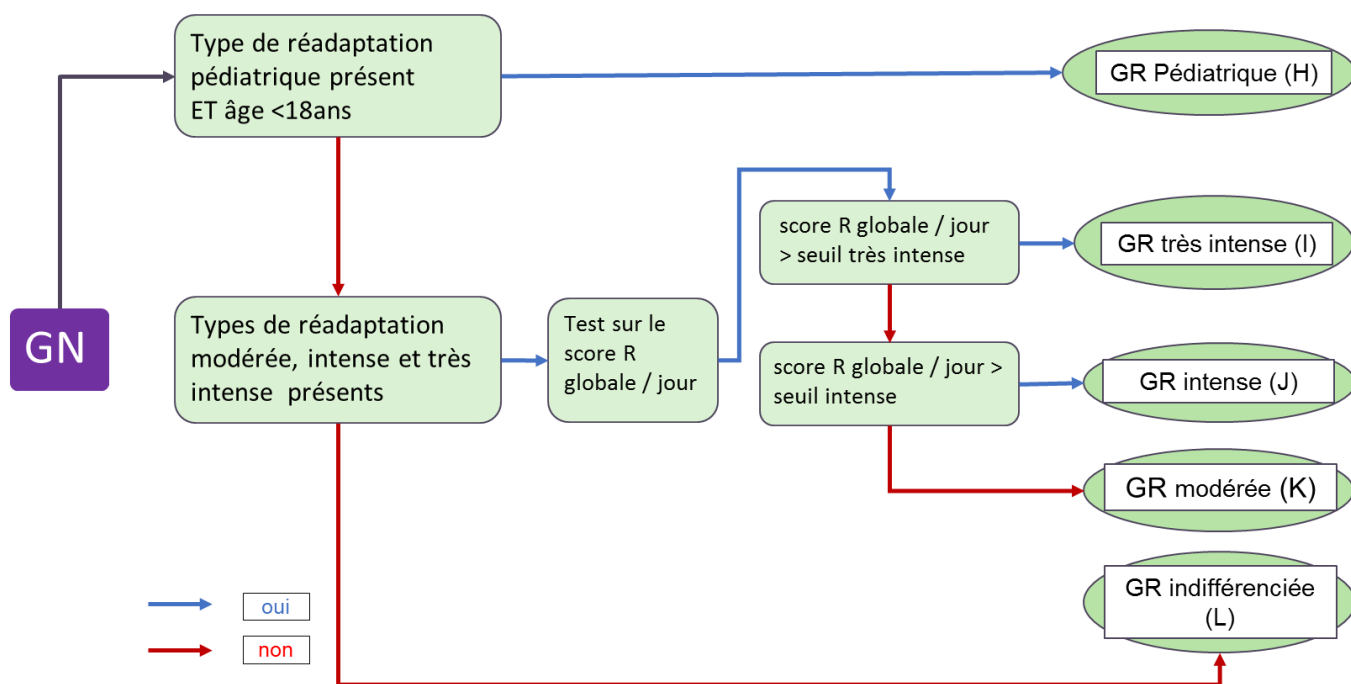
GN

Type de réadaptation pédiatrique présent ET âge <18ans

GR Pédiatrique (H)

Types de réadaptation modérée, intense et très intense présents

Test sur le score R globale / jour

score R globale / jour > seuil très intense

GR très intense (I)

score R globale / jour > seuil intense

GR intense (J)

GR modérée (K)

GR indifférenciée (L)

oui

non